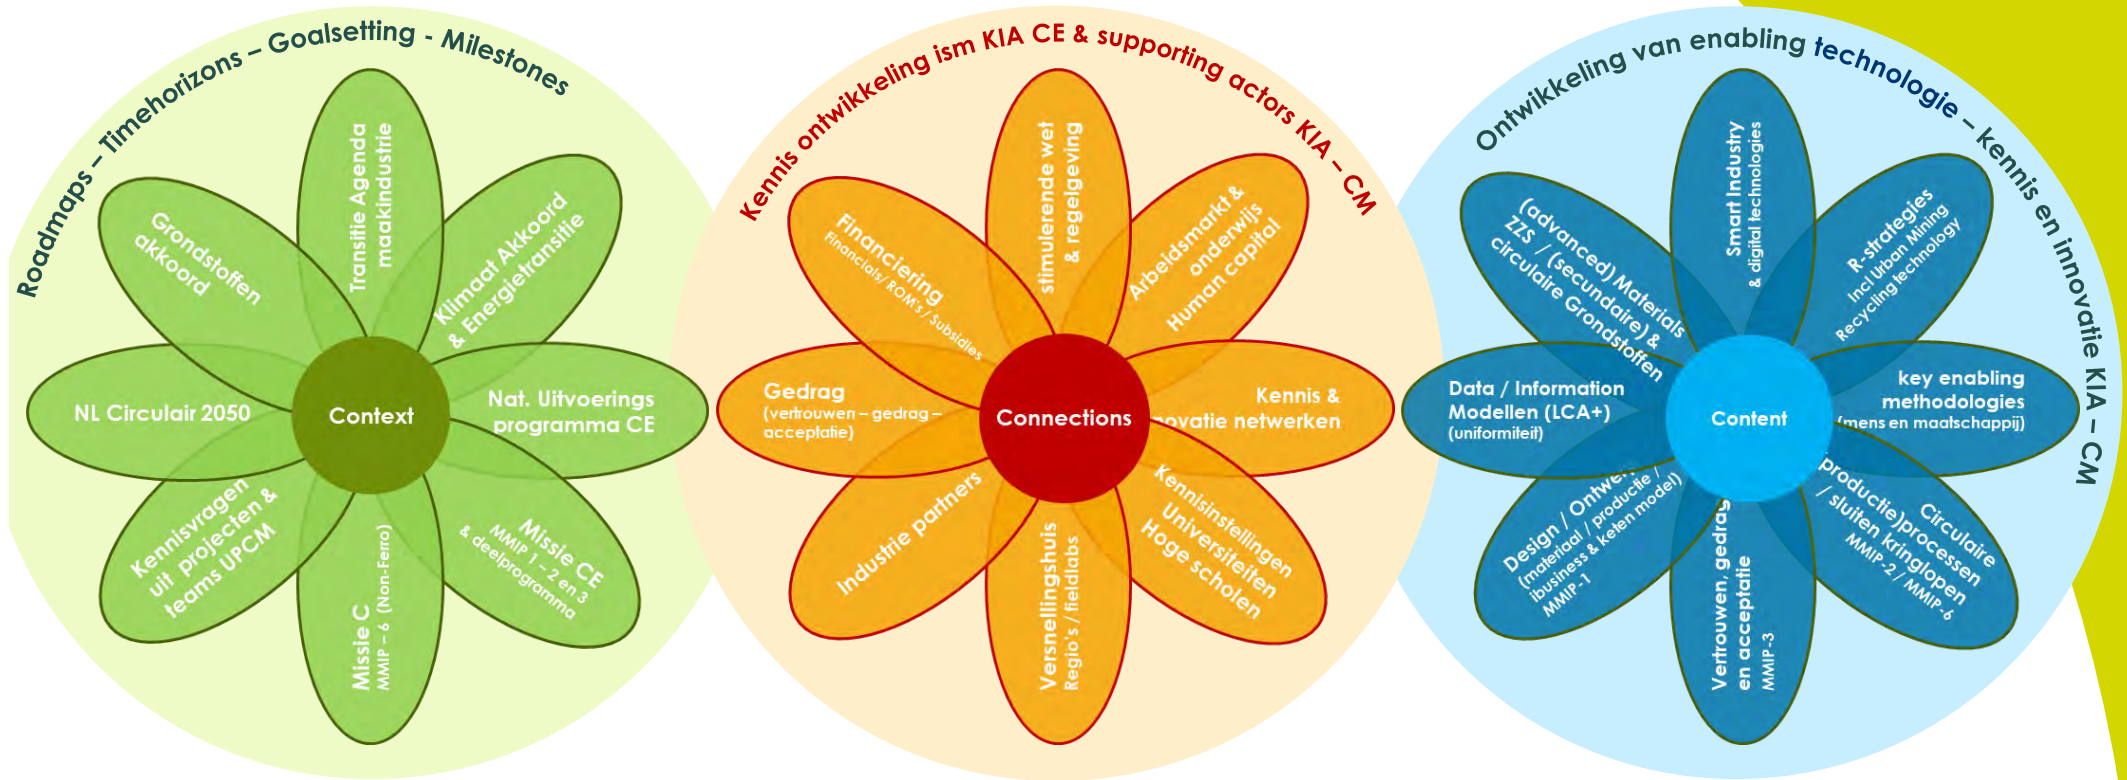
Roadmaps – Timehorizons – Goalsetting - Milestones

Transitie Agenda maakindustrie

Klimaat Akkoord & Energietransitie

Grondstoffen akkoord

NL Circulair 2050

Context

Nat. Uitvoerings programma CE

Kennisvragen uit projecten & teams UPCM

Missie C MMIP – 6 (Non-Ferro)

Missie CE MMIP 1 – 2 en 3 & deelprogramma

Kennis ontwikkeling ism KIA CE & supporting actors KIA – CM

stimulerende wet & regelgeving

Financiering Financials/ ROM's / Subsidies

Arbeidsmarkt & onderwijs Human capital

Gedrag (vertrouwen – gedrag – acceptatie)

Connections

Kennis & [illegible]novatie netwerken

Industrie partners

Versnellingshuis Regio's / fieldlabs

Kennisinstellingen Universiteiten Hoge scholen

Ontwikkeling van enabling technologie – kennis en innovatie KIA – CM

Smart Industry & digital technologies

(advanced) Materials ZZS / (secundaire) & circulaire Grondstoffen

R-strategies Incl Urban Mining Recycling technology

Data / Information Modellen (LCA+) (uniformiteit)

Content

key enabling methodologies (mens en maatschappij)

Design / Ontwe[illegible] (material / productie / ibusiness & keten model) MMIP-1

Vertrouwen, gedrag en acceptatie MMIP-3

Circulaire (productie)processen / sluiten kringlopen MMIP-2 / MMIP-6